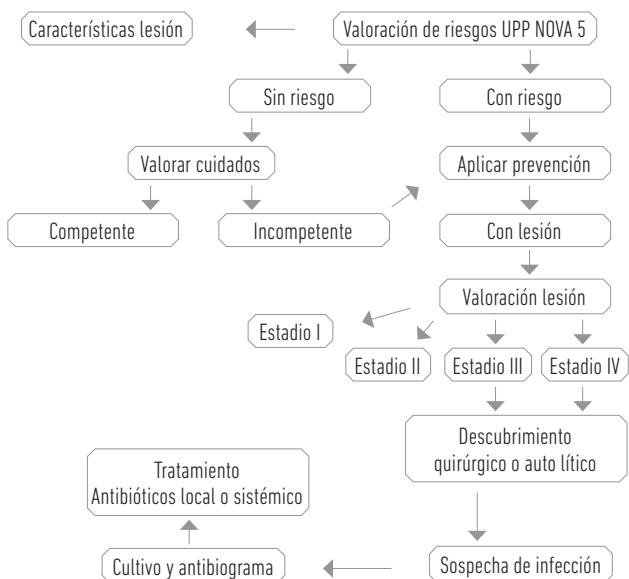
Características lesión

Valoración de riesgos UPP NOVA 5

Sin riesgo

Con riesgo

Valorar cuidados

Aplicar prevención

Competente

Incompetente

Con lesión

Valoración lesión

Estadio I

Estadio II

Estadio III

Estadio IV

Descubrimiento quirúrgico o auto lítico

Tratamiento Antibióticos local o sistémico

Cultivo y antibiograma

Sospecha de infección